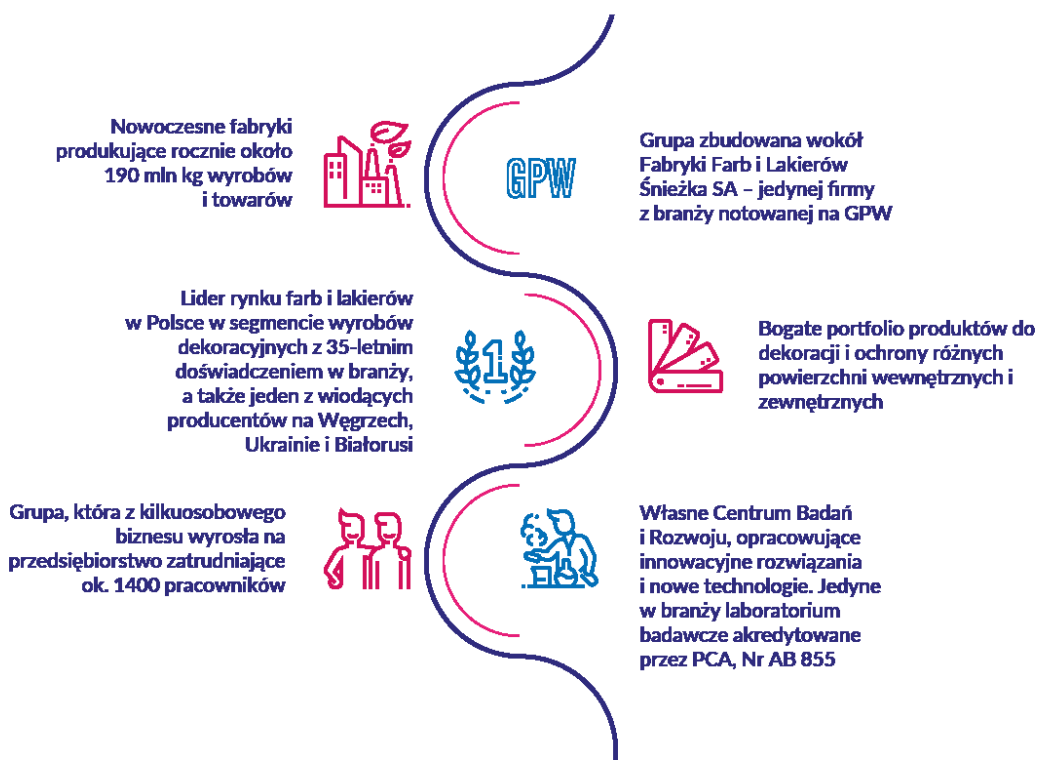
Nowoczesne fabryki produkujące rocznie około 190 mln kg wyrobów i towarów

GPW

Grupa zbudowana wokół Fabryki Farb i Lakierów Śnieżka SA – jedynej firmy z branży notowanej na GPW

Lider rynku farb i lakierów w Polsce w segmencie wyrobów dekoracyjnych z 35-letnim doświadczeniem w branży, a także jeden z wiodących producentów na Węgrzech, Ukrainie i Białorusi

1

Bogate portfolio produktów do dekoracji i ochrony różnych powierzchni wewnętrznych i zewnętrznych

Grupa, która z kilkuosobowego biznesu wyrosła na przedsiębiorstwo zatrudniające ok. 1400 pracowników

Własne Centrum Badań i Rozwoju, opracowujące innowacyjne rozwiązania i nowe technologie. Jedyne w branży laboratorium badawcze akredytowane przez PCA, Nr AB 855